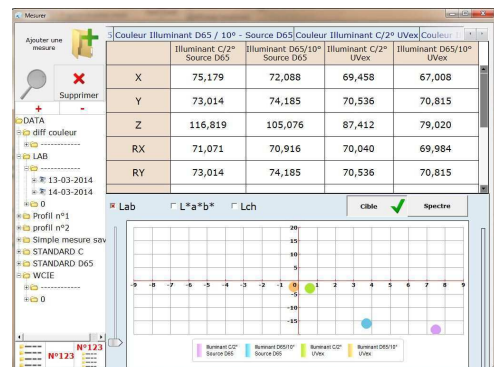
Mesurer

Ajouter une mesure

Supprimer

+ -

DATA
diff couleur
------------
LAB
------------
13-03-2014
14-03-2014
0
Profil n°1
profil n°2
Simple mesure sav
STANDARD C
STANDARD D65
WCIE
------------
0

N°123
N°123

5 Couleur Illuminant D65 / 10° - Source D65 Couleur Illuminant C/2° UVex Couleur

| | Illuminant C/2° Source D65 | Illuminant D65/10° Source D65 | Illuminant C/2° UVex | Illuminant D65/10° UVex |
|---|---|---|---|---|
| X | 75,179 | 72,088 | 69,458 | 67,008 |
| Y | 73,014 | 74,185 | 70,536 | 70,815 |
| Z | 116,819 | 105,076 | 87,412 | 79,020 |
| RX | 71,071 | 70,916 | 70,040 | 69,984 |
| RY | 73,014 | 74,185 | 70,536 | 70,815 |

Lab L*a*b* Lch

Cible Spectre

20
15
10
5
-9 -8 -7 -6 -5 -4 -3 -2 -1 0 1 2 3 4 5 6 7 8 9
-5
-10
-15
-20

Illuminant C/2° Source D65 Illuminant D65/10° Source D65 Illuminant C/2° UVex Illuminant D65/10° UVex